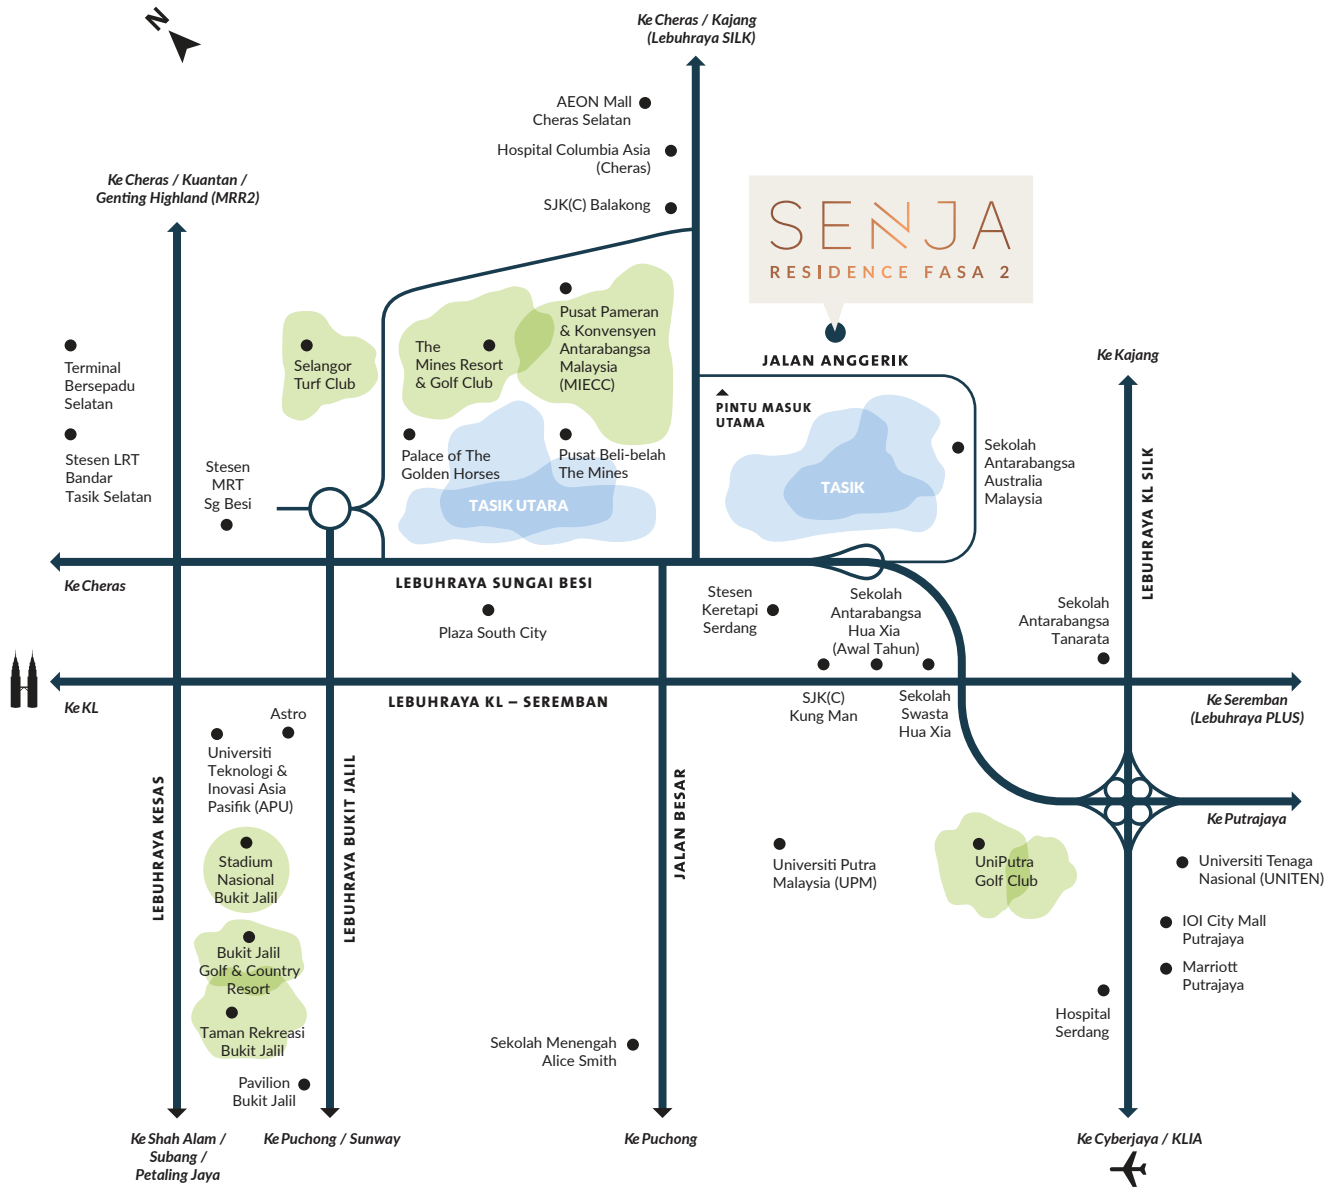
N

Ke Cheras / Kajang
(Lebuhraya SILK)

AEON Mall
Cheras Selatan

Hospital Columbia Asia
(Cheras)

SJK(C) Balakong

SENJA
RESIDENCE FASA 2

Ke Cheras / Kuantan /
Genting Highland (MRR2)

Selangor
Turf Club

The
Mines Resort
& Golf Club

Pusat Pameran
& Konvensyen
Antarabangsa
Malaysia
(MIECC)

JALAN ANGGERIK

PINTU MASUK
UTAMA

TASIK

Sekolah
Antarabangsa
Australia
Malaysia

Ke Kajang

Terminal
Bersepadu
Selatan

Stesen LRT
Bandar
Tasik Selatan

Stesen
MRT
Sg Besi

Palace of The
Golden Horses

Pusat Beli-belah
The Mines

TASIK UTARA

LEBUHRAYA KL SILK

Ke Cheras

LEBUHRAYA SUNGAI BESI

Plaza South City

Stesen
Keretapi
Serdang

Sekolah
Antarabangsa
Hua Xia
(Awal Tahun)

Sekolah
Antarabangsa
Tanarata

Ke KL

LEBUHRAYA KL – SEREMBAN

SJK(C)
Kung Man

Sekolah
Swasta
Hua Xia

Ke Seremban
(Lebuhraya PLUS)

Astro

Universiti
Teknologi &
Inovasi Asia
Pasifik (APU)

LEBUHRAYA KESAS

LEBUHRAYA BUKIT JALIL

JALAN BESAR

Ke Putrajaya

Stadium
Nasional
Bukit Jalil

Universiti Putra
Malaysia (UPM)

UniPutra
Golf Club

Universiti Tenaga
Nasional (UNITEN)

Bukit Jalil
Golf & Country
Resort

IOI City Mall
Putrajaya

Marriott
Putrajaya

Taman Rekreasi
Bukit Jalil

Hospital
Serdang

Sekolah Menengah
Alice Smith

Pavilion
Bukit Jalil

Ke Shah Alam /
Subang /
Petaling Jaya

Ke Puchong / Sunway

Ke Puchong

Ke Cyberjaya / KLIA